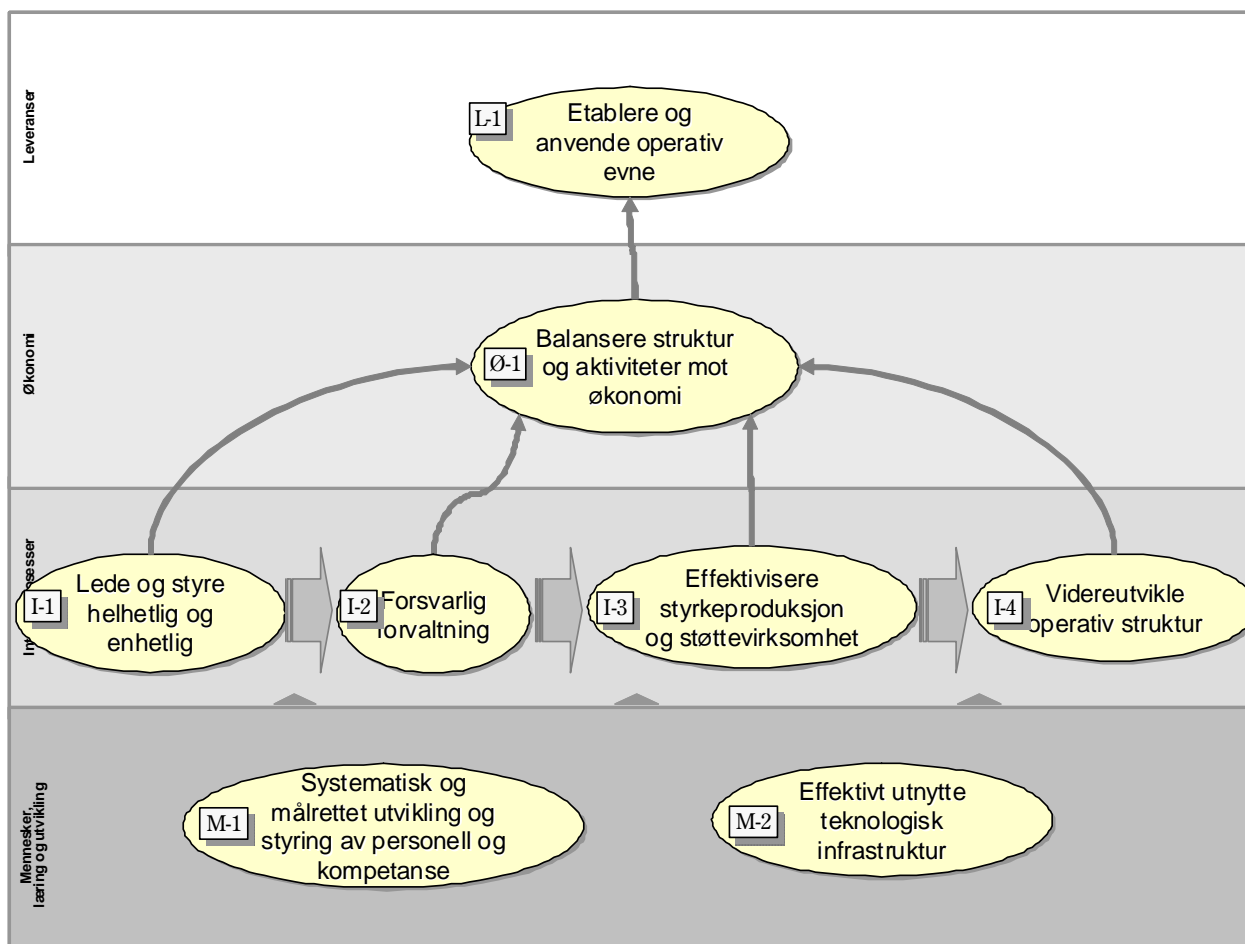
Leveranser

L-1 Etablere og anvende operativ evne

Økonomi

Ø-1 Balansere struktur og aktiviteter mot økonomi

In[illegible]sesser

I-1 Lede og styre helhetlig og enhetlig

I-2 Forsvarlig forvaltning

I-3 Effektivisere styrkeproduksjon og støttevirksomhet

I-4 Videreutvikle operativ struktur

Mennesker, læring og utvikling

M-1 Systematisk og målrettet utvikling og styring av personell og kompetanse

M-2 Effektivt utnytte teknologisk infrastruktur